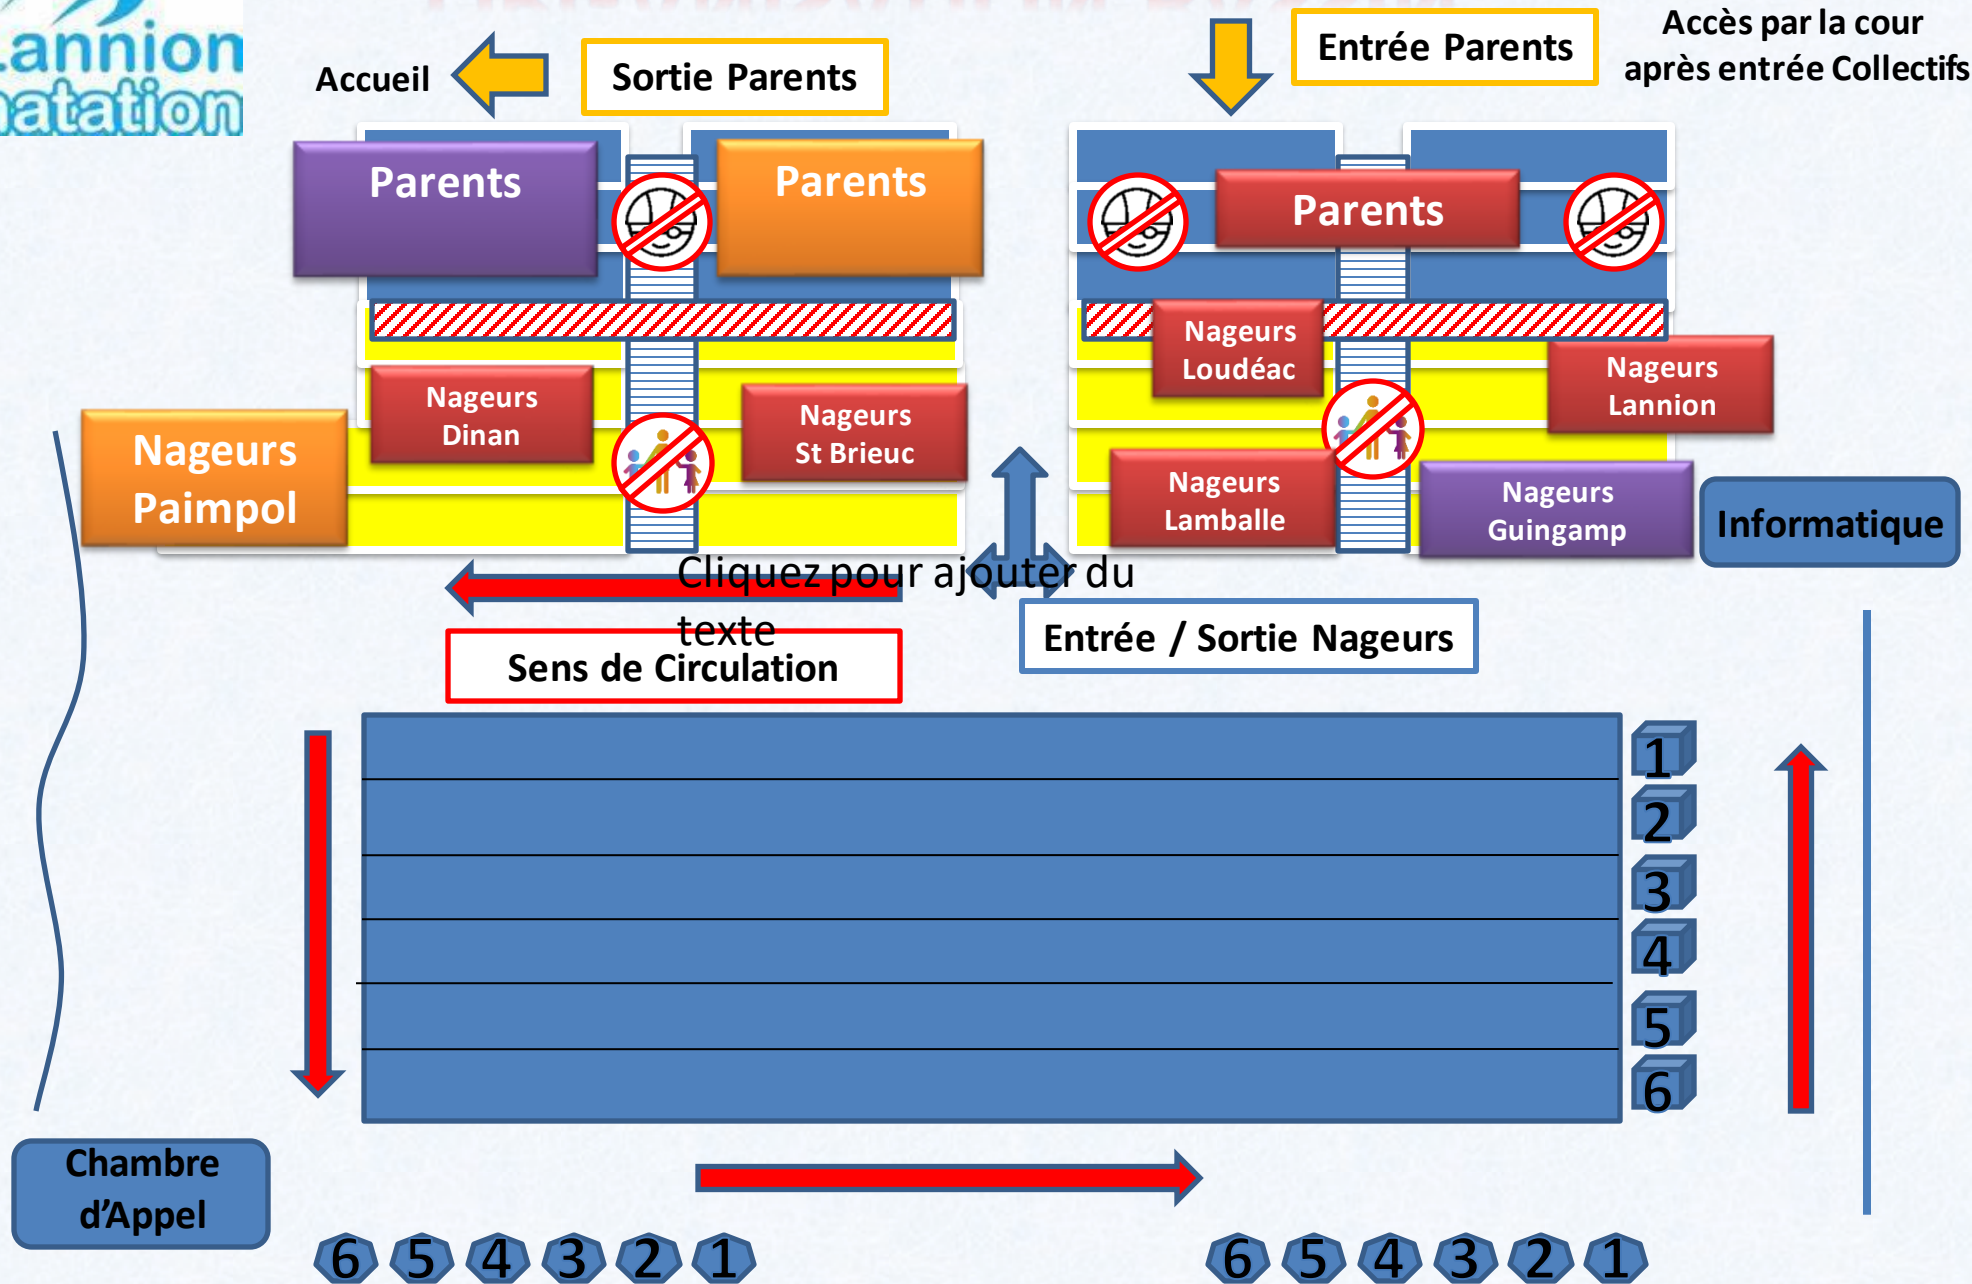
Lannion natation

Accueil

Sortie Parents

Entrée Parents

Accès par la cour après entrée Collectifs

Parents

Parents

Parents

Nageurs Dinan

Nageurs St Brieuc

Nageurs Paimpol

Nageurs Loudéac

Nageurs Lannion

Nageurs Lamballe

Nageurs Guingamp

Informatique

Cliquez pour ajouter du texte

Sens de Circulation

Entrée / Sortie Nageurs

1
2
3
4
5
6

Chambre d'Appel

6 5 4 3 2 1

6 5 4 3 2 1